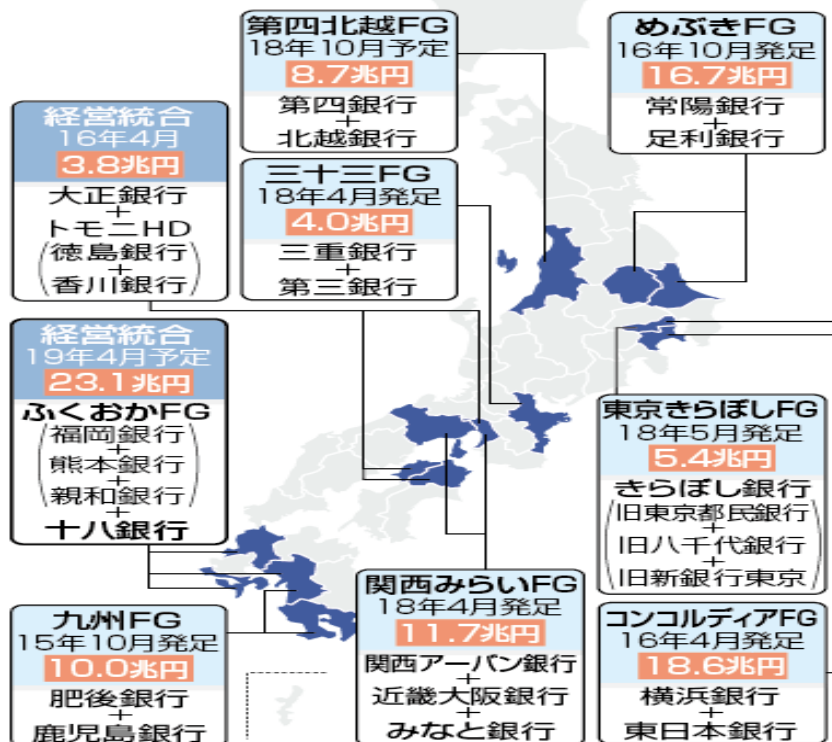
第四北越FG
18年10月予定
8.7兆円
第四銀行
+
北越銀行

めぶきFG
16年10月発足
16.7兆円
常陽銀行
+
足利銀行

経営統合
16年4月
3.8兆円
大正銀行
+
トモニHD
(徳島銀行
+
香川銀行)

三十三FG
18年4月発足
4.0兆円
三重銀行
+
第三銀行

経営統合
19年4月予定
23.1兆円
ふくおかFG
(福岡銀行
+
熊本銀行
+
親和銀行)
+
十八銀行

東京きらぼしFG
18年5月発足
5.4兆円
きらぼし銀行
(旧東京都民銀行
+
旧八千代銀行
+
旧新銀行東京)

九州FG
15年10月発足
10.0兆円
肥後銀行
+
鹿児島銀行

関西みらいFG
18年4月発足
11.7兆円
関西アーバン銀行
+
近畿大阪銀行
+
みなと銀行

コンコルディアFG
16年4月発足
18.6兆円
横浜銀行
+
東日本銀行